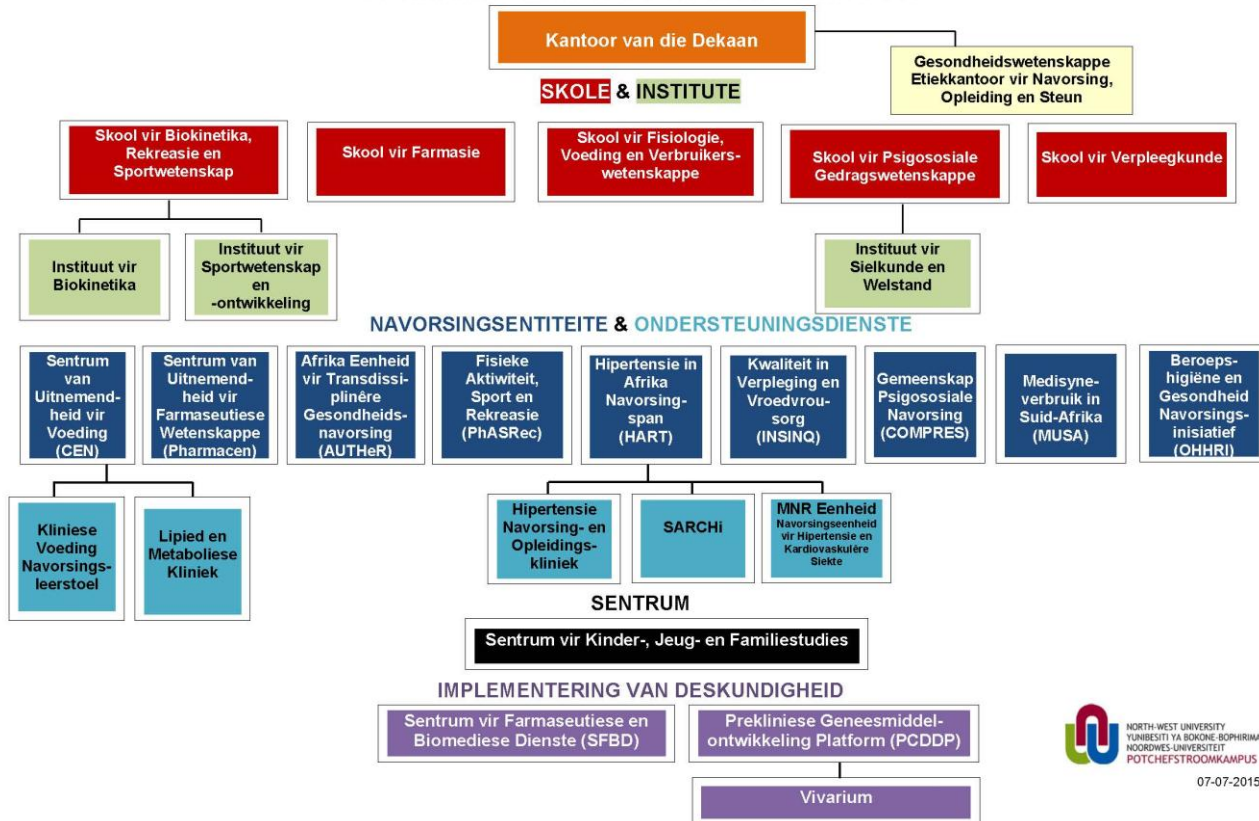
Kantoor van die Dekaan

Gesondheidswetenskappe Etiekkantoor vir Navorsing, Opleiding en Steun

SKOLE & INSTITUTE

Skool vir Biokinetika, Rekreasie en Sportwetenskap

Skool vir Farmasie

Skool vir Fisiologie, Voeding en Verbruikerswetenskappe

Skool vir Psigososiale Gedragswetenskappe

Skool vir Verpleegkunde

Instituut vir Biokinetika

Instituut vir Sportwetenskap en -ontwikkeling

Instituut vir Sielkunde en Welstand

NAVORSINGSENTITEITE & ONDERSTEUNINGSDIENSTE

Sentrum van Uitnemendheid vir Voeding (CEN)

Sentrum van Uitnemendheid vir Farmaseutiese Wetenskappe (Pharmacen)

Afrika Eenheid vir Transdissiplinêre Gesondheidsnavorsing (AUTHeR)

Fisieke Aktiwiteit, Sport en Rekreasie (PhASRec)

Hipertensie in Afrika Navorsingspan (HART)

Kwaliteit in Verpleging en Vroedvrousorg (INSINQ)

Gemeenskap Psigososiale Navorsing (COMPRES)

Medisyneverbruik in Suid-Afrika (MUSA)

Beroepshigiëne en Gesondheid Navorsingsinisiatief (OHHRI)

Kliniese Voeding Navorsingsleerstoel

Lipied en Metaboliese Kliniek

Hipertensie Navorsing- en Opleidingskliniek

SARCHi

MNR Eenheid
Navorsingseenheid vir Hipertensie en Kardiovaskulêre Siekte

SENTRUM

Sentrum vir Kinder-, Jeug- en Familiestudies

IMPLEMENTERING VAN DESKUNDIGHEID

Sentrum vir Farmaseutiese en Biomediese Dienste (SFBD)

Prekliniese Geneesmiddelontwikkeling Platform (PCDDP)

Vivarium

NORTH-WEST UNIVERSITY
YUNIBESITI YA BOKONE-BOPHIRIMA
NOORDWES-UNIVERSITEIT
POTCHEFSTROOMKAMPUS

07-07-2015